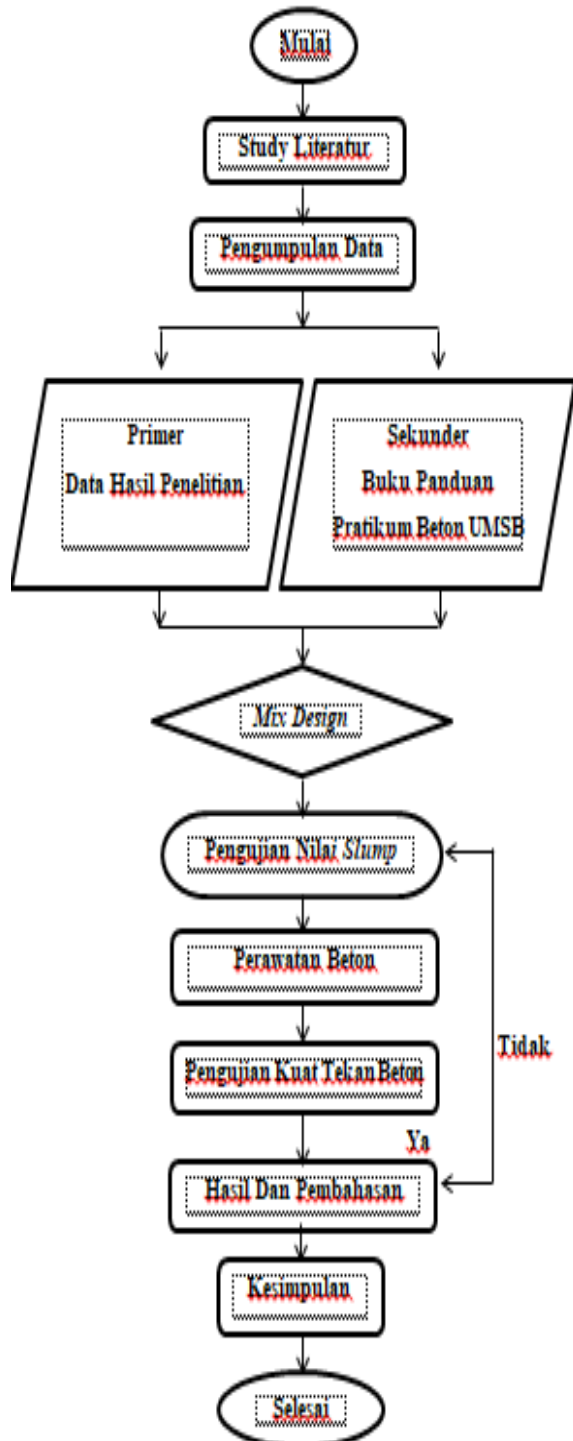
Mulai

Study Literatur

Pengumpulan Data

Primer
Data Hasil Penelitian

Sekunder
Buku Panduan
Pratikum Beton UMSB

Mix Design

Pengujian Nilai Slump

Perawatan Beton

Pengujian Kuat Tekan Beton

Tidak

Ya

Hasil Dan Pembahasan

Kesimpulan

Selesai